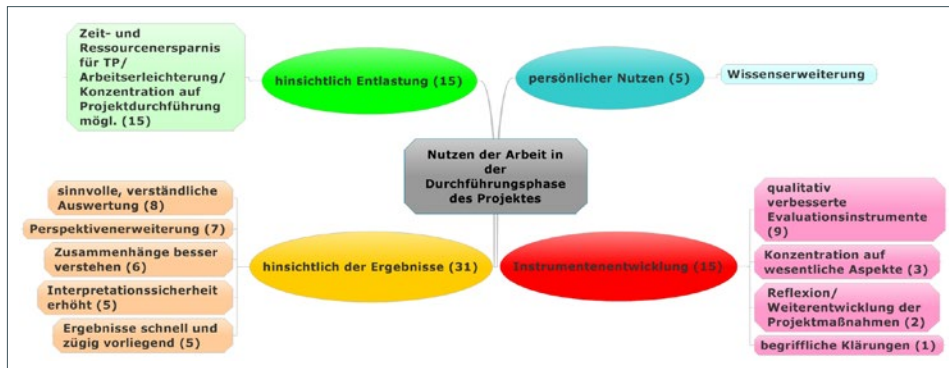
Nutzen der Arbeit in der Durchführungsphase des Projektes

hinsichtlich Entlastung (15)

Zeit- und Ressourcenersparnis für TP/ Arbeitserleichterung/ Konzentration auf Projektdurchführung mögl. (15)

persönlicher Nutzen (5)

Wissenserweiterung

hinsichtlich der Ergebnisse (31)

sinnvolle, verständliche Auswertung (8)

Perspektivenerweiterung (7)

Zusammenhänge besser verstehen (6)

Interpretationssicherheit erhöht (5)

Ergebnisse schnell und zügig vorliegend (5)

Instrumentenentwicklung (15)

qualitativ verbesserte Evaluationsinstrumente (9)

Konzentration auf wesentliche Aspekte (3)

Reflexion/ Weiterentwicklung der Projektmaßnahmen (2)

begriffliche Klärungen (1)